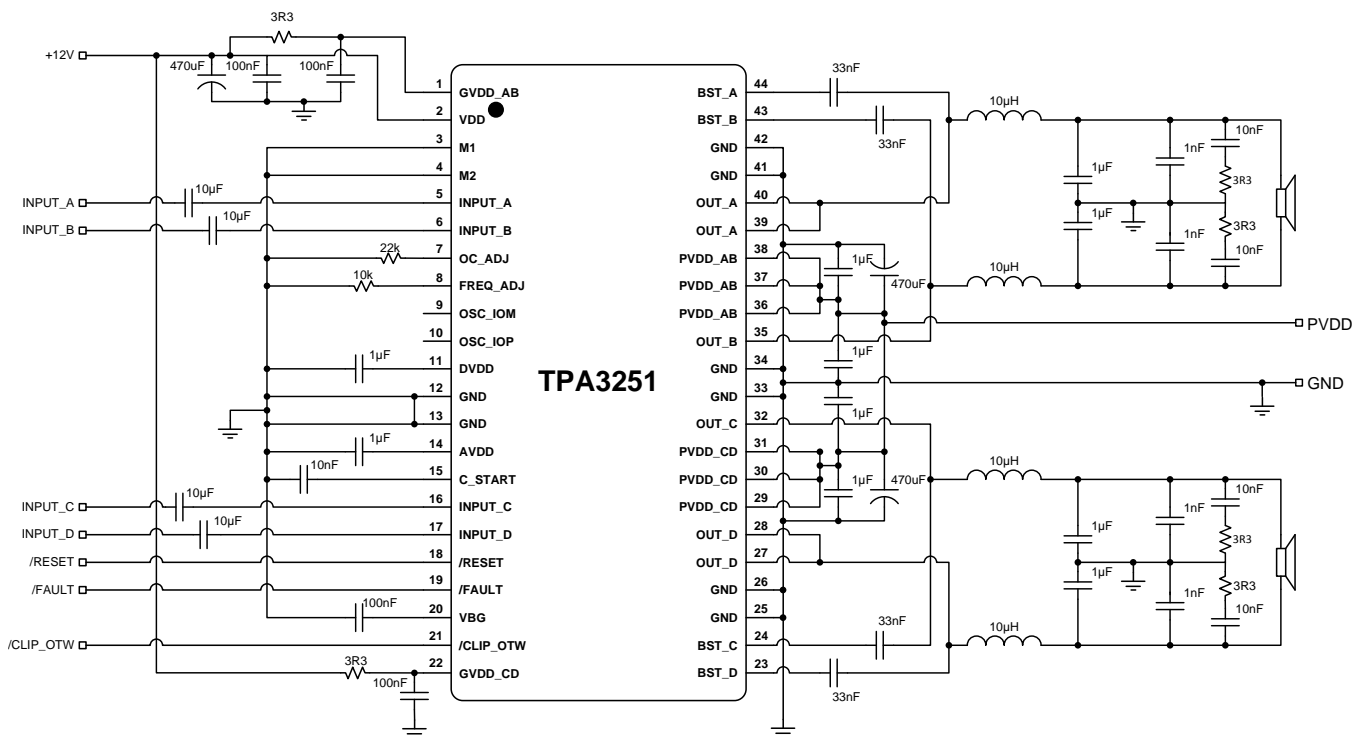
3R3
+12V
470uF
100nF
100nF
1 GVDD_AB
2 VDD
3 M1
4 M2
INPUT_A
10µF
5 INPUT_A
INPUT_B
10µF
6 INPUT_B
22k
7 OC_ADJ
10k
8 FREQ_ADJ
9 OSC_IOM
10 OSC_IOP
1µF
11 DVDD
12 GND
13 GND
1µF
14 AVDD
10nF
15 C_START
INPUT_C
10µF
16 INPUT_C
INPUT_D
10µF
17 INPUT_D
/RESET
18 /RESET
/FAULT
19 /FAULT
100nF
20 VBG
/CLIP_OTW
21 /CLIP_OTW
3R3
100nF
22 GVDD_CD

TPA3251

BST_A 44
BST_B 43
GND 42
GND 41
OUT_A 40
OUT_A 39
PVDD_AB 38
PVDD_AB 37
PVDD_AB 36
OUT_B 35
GND 34
GND 33
OUT_C 32
PVDD_CD 31
PVDD_CD 30
PVDD_CD 29
OUT_D 28
OUT_D 27
GND 26
GND 25
BST_C 24
BST_D 23

33nF
33nF
10µH
1µF
1µF
1nF
1nF
10nF
3R3
3R3
10nF
1µF
470uF
10µH
PVDD
1µF
GND
1µF
1µF
470uF
10µH
1µF
1µF
1nF
1nF
10nF
3R3
3R3
10nF
33nF
10µH
33nF